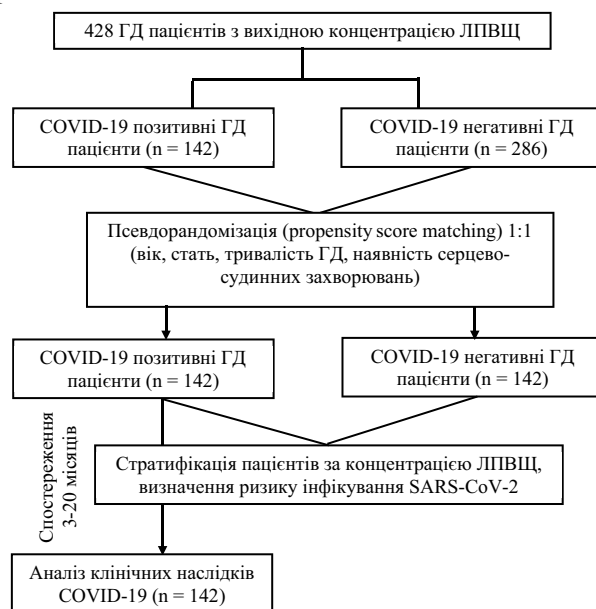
428 ГД пацієнтів з вихідною концентрацією ЛПВЩ

COVID-19 позитивні ГД пацієнти (n = 142)

COVID-19 негативні ГД пацієнти (n = 286)

Псевдорандомізація (propensity score matching) 1:1 (вік, стать, тривалість ГД, наявність серцево-судинних захворювань)

COVID-19 позитивні ГД пацієнти (n = 142)

COVID-19 негативні ГД пацієнти (n = 142)

Спостереження 3-20 місяців

Стратифікація пацієнтів за концентрацією ЛПВЩ, визначення ризику інфікування SARS-CoV-2

Аналіз клінічних наслідків COVID-19 (n = 142)